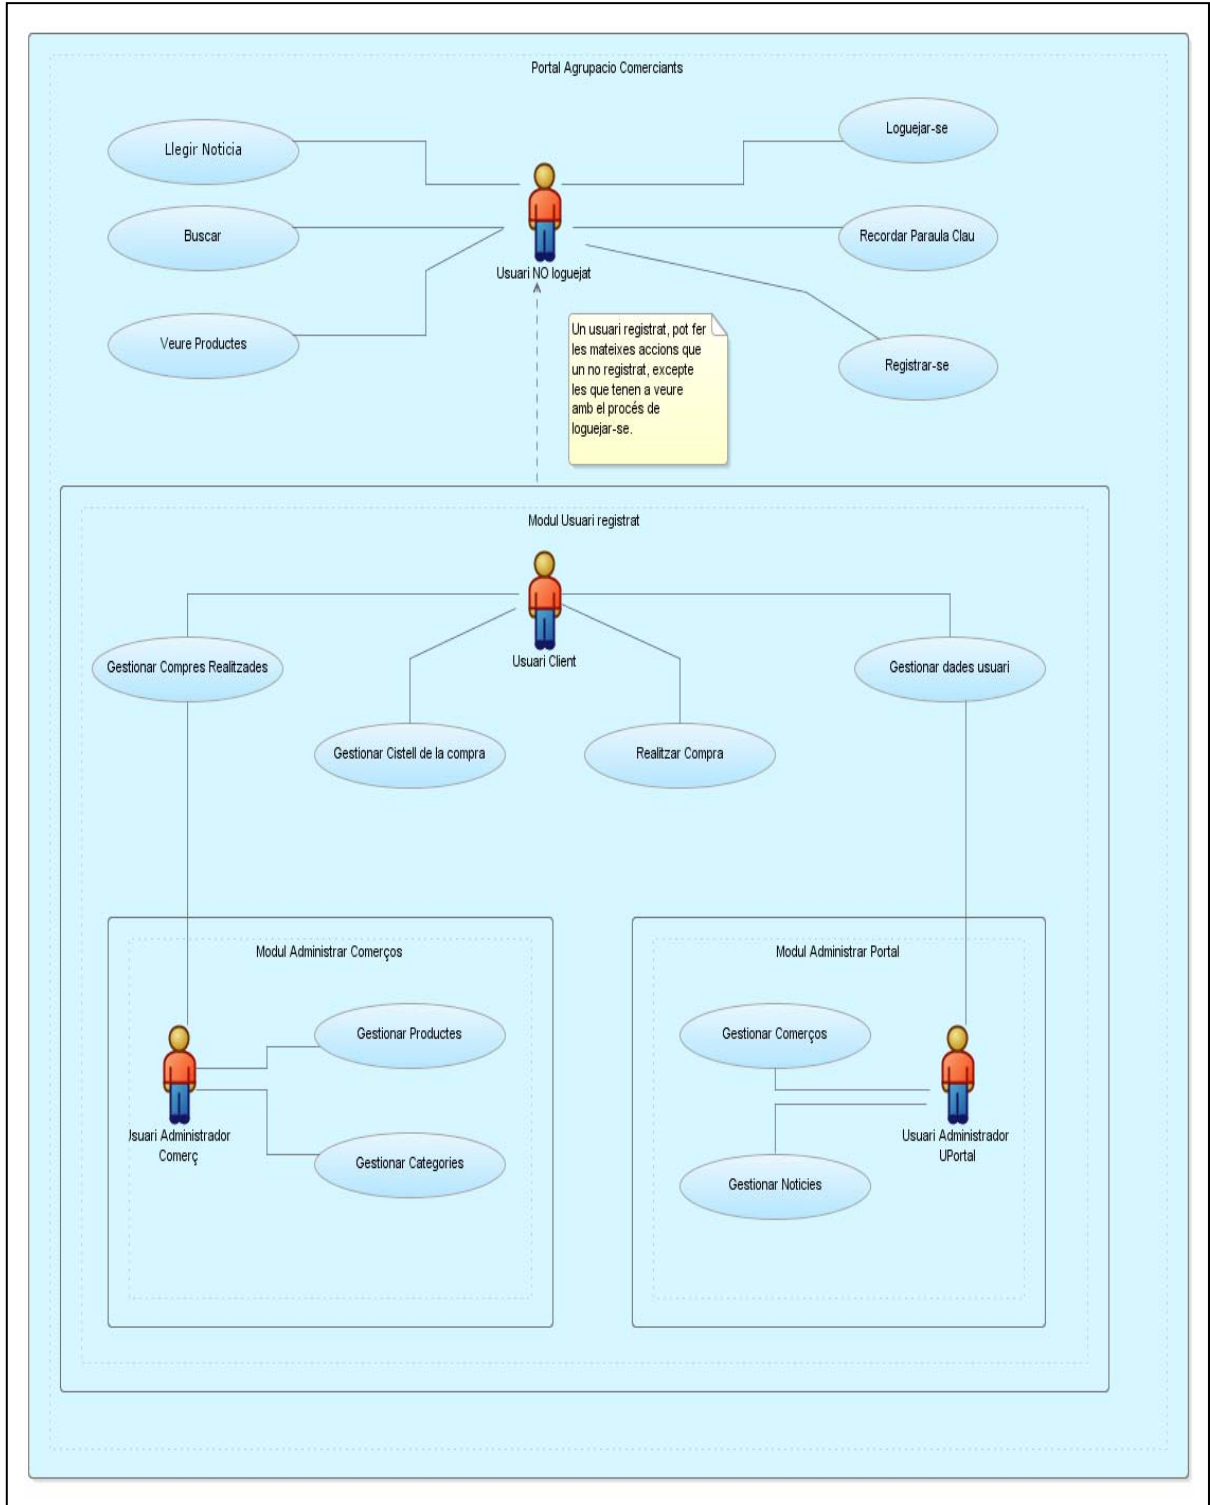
Portal Agrupacio Comerciants

Llegir Noticia

Buscar

Veure Productes

Usuari NO loguejat

Loguejar-se

Recordar Paraula Clau

Registrar-se

Un usuari registrat, pot fer les mateixes accions que un no registrat, excepte les que tenen a veure amb el procés de loguejar-se.

Modul Usuari registrat

Usuari Client

Gestionar Compres Realitzades

Gestionar Cistell de la compra

Realitzar Compra

Gestionar dades usuari

Modul Administrar Comerços

Gestionar Productes

Isuari Administrador Comerç

Gestionar Categories

Modul Administrar Portal

Gestionar Comerços

Usuari Administrador UPortal

Gestionar Noticies